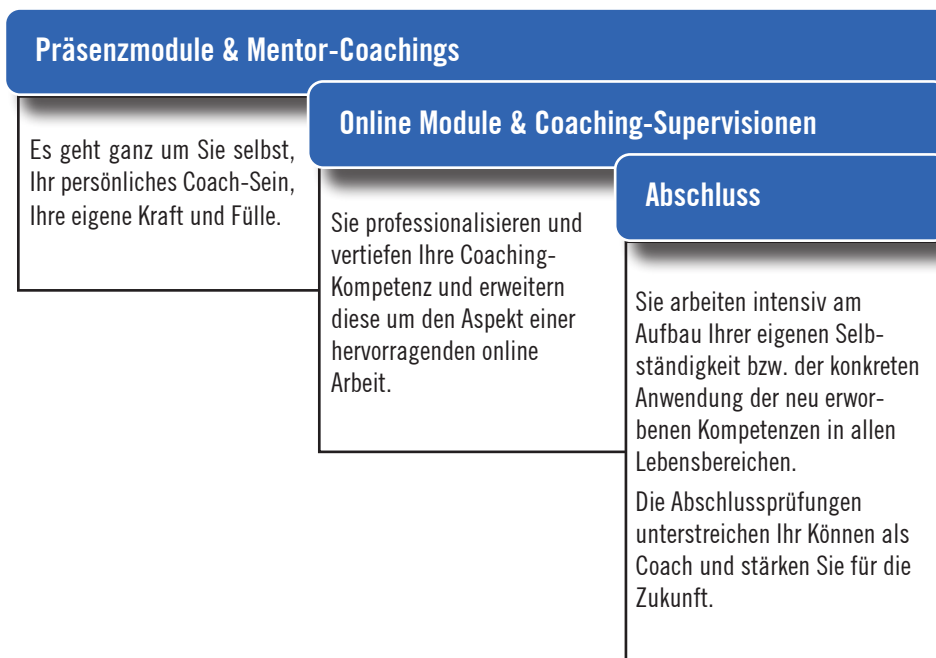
Präsenzmodule & Mentor-Coachings

Es geht ganz um Sie selbst, Ihr persönliches Coach-Sein, Ihre eigene Kraft und Fülle.

Online Module & Coaching-Supervisionen

Sie professionalisieren und vertiefen Ihre Coaching-Kompetenz und erweitern diese um den Aspekt einer hervorragenden online Arbeit.

Abschluss

Sie arbeiten intensiv am Aufbau Ihrer eigenen Selbständigkeit bzw. der konkreten Anwendung der neu erworbenen Kompetenzen in allen Lebensbereichen.

Die Abschlussprüfungen unterstreichen Ihr Können als Coach und stärken Sie für die Zukunft.